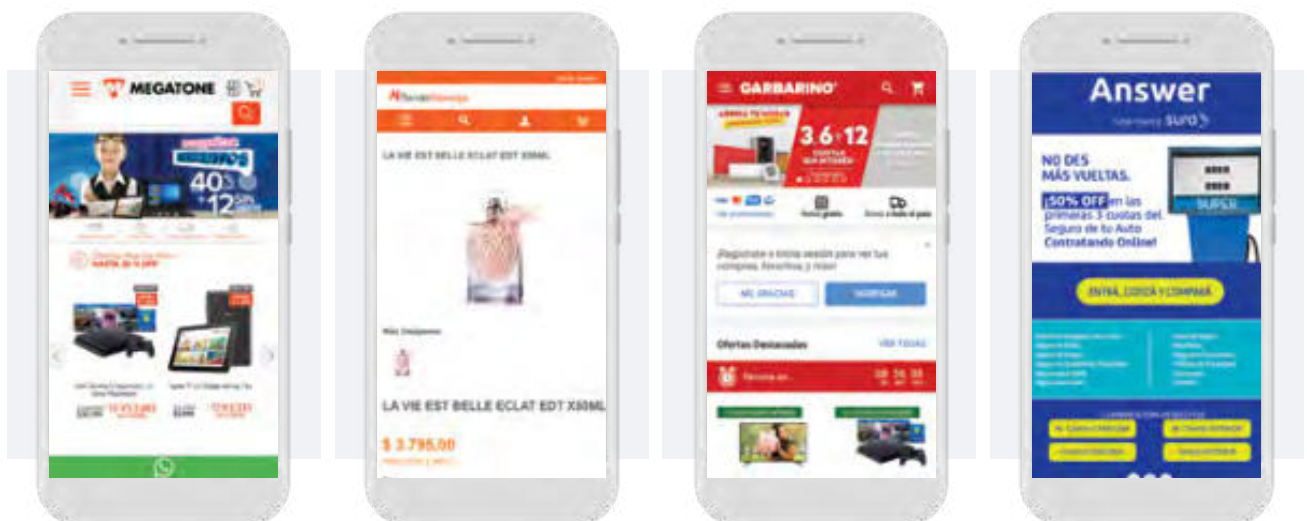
MEGATONE

40%
+12

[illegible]

GARBARINO

3 6 12

Ofertas Destacadas

VER TODAS

Answer

NO DES MÁS VUELTAS.

50% OFF en las primeras 3 cuotas del Seguro de tu Auto Contratando Online!

ENTRÁ, COTIZÁ Y COMPRÁ

LA VIE EST BELLE ECLAT EDT X50ML

LA VIE EST BELLE ECLAT EDT X50ML

$ 3.795,00